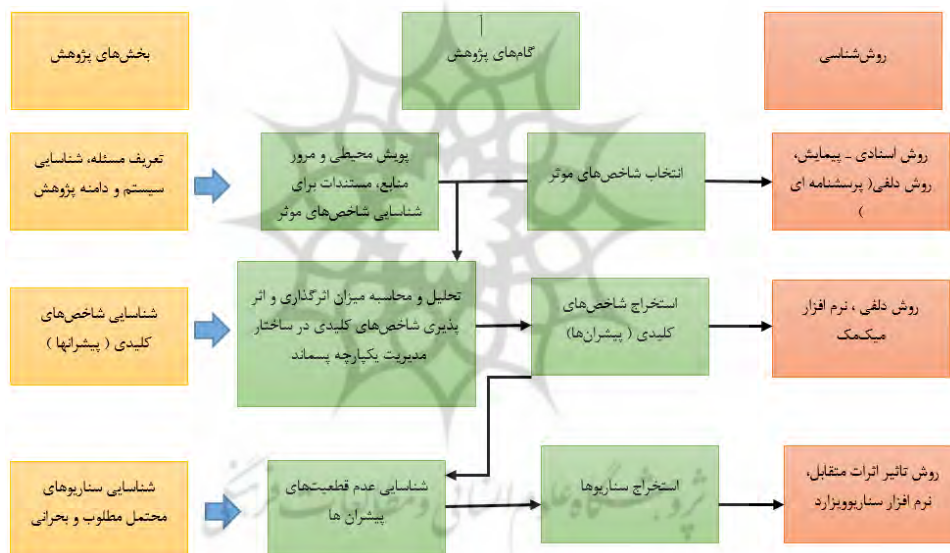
روش‌شناسی

گام‌های پژوهش

بخش‌های پژوهش

تعریف مسئله، شناسایی سیستم و دامنه پژوهش

پویش محیطی و مرور منابع، مستندات برای شناسایی شاخص‌های موثر

انتخاب شاخص‌های موثر

روش اسنادی - پیمایش، روش دلفی( پرسشنامه ای )

شناسایی شاخص‌های کلیدی ( پیشرانها )

تحلیل و محاسبه میزان اثرگذاری و اثر پذیری شاخص‌های کلیدی در ساختار مدیریت یکپارچه پسماند

استخراج شاخص‌های کلیدی ( پیشران‌ها)

روش دلفی ، نرم افزار میک‌مک

شناسایی سناریوهای محتمل مطلوب و بحرانی

شناسایی عدم قطعیت‌های پیشران ها

استخراج سناریوها

روش تاثیر اثرات متقابل، نرم افزار سناریوویزارد

پژوهشگاه علوم انسانی و مطالعات فرهنگی